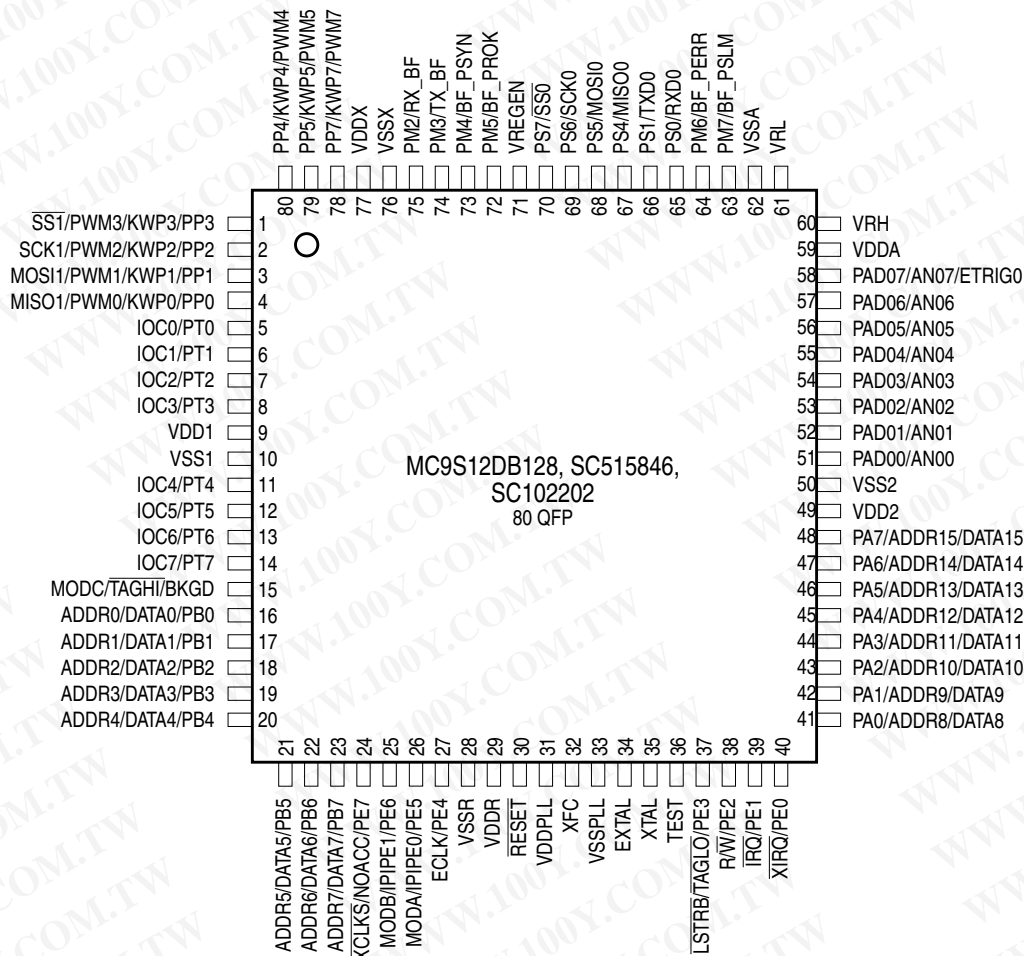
PP4/KWP4/PWM4
PP5/KWP5/PWM5
PP7/KWP7/PWM7
VDDX
VSSX
PM2/RX_BF
PM3/TX_BF
PM4/BF_PSYN
PM5/BF_PROK
VREGEN
PS7/$\overline{SS0}$
PS6/SCK0
PS5/MOSI0
PS4/MISO0
PS1/TXD0
PS0/RXD0
PM6/BF_PERR
PM7/BF_PSLM
VSSA
VRL

80 79 78 77 76 75 74 73 72 71 70 69 68 67 66 65 64 63 62 61

$\overline{SS1}$/PWM3/KWP3/PP3 1
SCK1/PWM2/KWP2/PP2 2
MOSI1/PWM1/KWP1/PP1 3
MISO1/PWM0/KWP0/PP0 4
IOC0/PT0 5
IOC1/PT1 6
IOC2/PT2 7
IOC3/PT3 8
VDD1 9
VSS1 10
IOC4/PT4 11
IOC5/PT5 12
IOC6/PT6 13
IOC7/PT7 14
MODC/$\overline{TAGHI}$/BKGD 15
ADDR0/DATA0/PB0 16
ADDR1/DATA1/PB1 17
ADDR2/DATA2/PB2 18
ADDR3/DATA3/PB3 19
ADDR4/DATA4/PB4 20

MC9S12DB128, SC515846,
SC102202
80 QFP

60 VRH
59 VDDA
58 PAD07/AN07/ETRIG0
57 PAD06/AN06
56 PAD05/AN05
55 PAD04/AN04
54 PAD03/AN03
53 PAD02/AN02
52 PAD01/AN01
51 PAD00/AN00
50 VSS2
49 VDD2
48 PA7/ADDR15/DATA15
47 PA6/ADDR14/DATA14
46 PA5/ADDR13/DATA13
45 PA4/ADDR12/DATA12
44 PA3/ADDR11/DATA11
43 PA2/ADDR10/DATA10
42 PA1/ADDR9/DATA9
41 PA0/ADDR8/DATA8

21 22 23 24 25 26 27 28 29 30 31 32 33 34 35 36 37 38 39 40

ADDR5/DATA5/PB5
ADDR6/DATA6/PB6
ADDR7/DATA7/PB7
$\overline{XCLKS}$/NOACC/PE7
MODB/IPIPE1/PE6
MODA/IPIPE0/PE5
ECLK/PE4
VSSR
VDDR
$\overline{RESET}$
VDDPLL
XFC
VSSPLL
EXTAL
XTAL
TEST
$\overline{LSTRB}$/$\overline{TAGLO}$/PE3
R/$\overline{W}$/PE2
$\overline{IRQ}$/PE1
$\overline{XIRQ}$/PE0

WWW.100Y.COM.TW